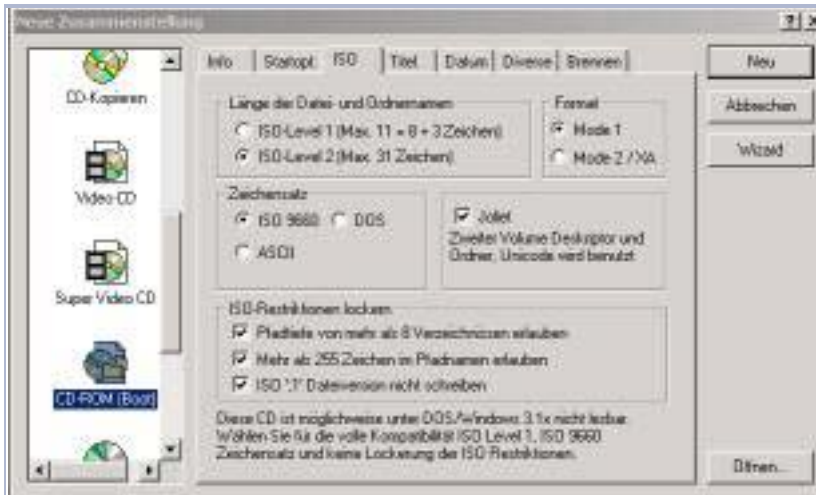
Neue Zusammenstellung

?| X

CD-Kopieren

Video CD

Super Video CD

CD-ROM (Boot)

Info | Startopt. | ISO | Titel | Datum | Diverse | Brennen

Länge der Datei- und Ordnernamen

ISO-Level 1 (Max. 11 = 8 + 3 Zeichen)

ISO-Level 2 (Max. 31 Zeichen)

Format

Mode 1

Mode 2 / XA

Zeichensatz

ISO 9660

DOS

ASCII

Joliet

Zweiter Volume Deskriptor und Ordner, Unicode wird benutzt

ISO-Restriktionen lockern

Pfadtiefe von mehr als 8 Verzeichnissen erlauben

Mehr als 255 Zeichen im Pfadnamen erlauben

ISO ";1" Dateiversion nicht schreiben

Diese CD ist möglicherweise unter DOS/Windows 3.1x nicht lesbar. Wählen Sie für die volle Kompatibilität ISO Level 1, ISO 9660 Zeichensatz und keine Lockerung der ISO Restriktionen.

Neu

Abbrechen

Wizard

Öffnen...